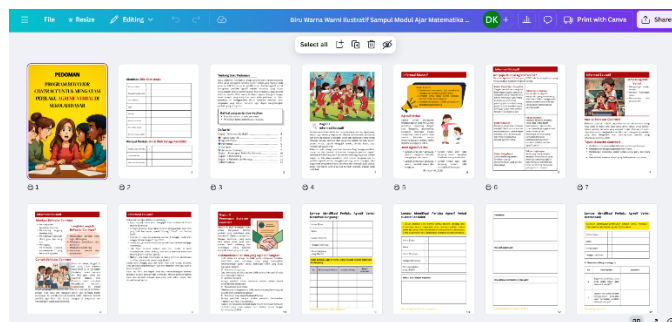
File Resize Editing

Biru Warna Warni Ilustratif Sampul Modul Ajar Matematika ...

DK

Print with Canva

Share

Select all

PEDOMAN
PROGRAM EDUKASI CHAT BOT UNTUK MENGATASI PERILAKU AGRESIF VERBAL DI SEKOLAH DASAR

1

2

3

4

5

6

7